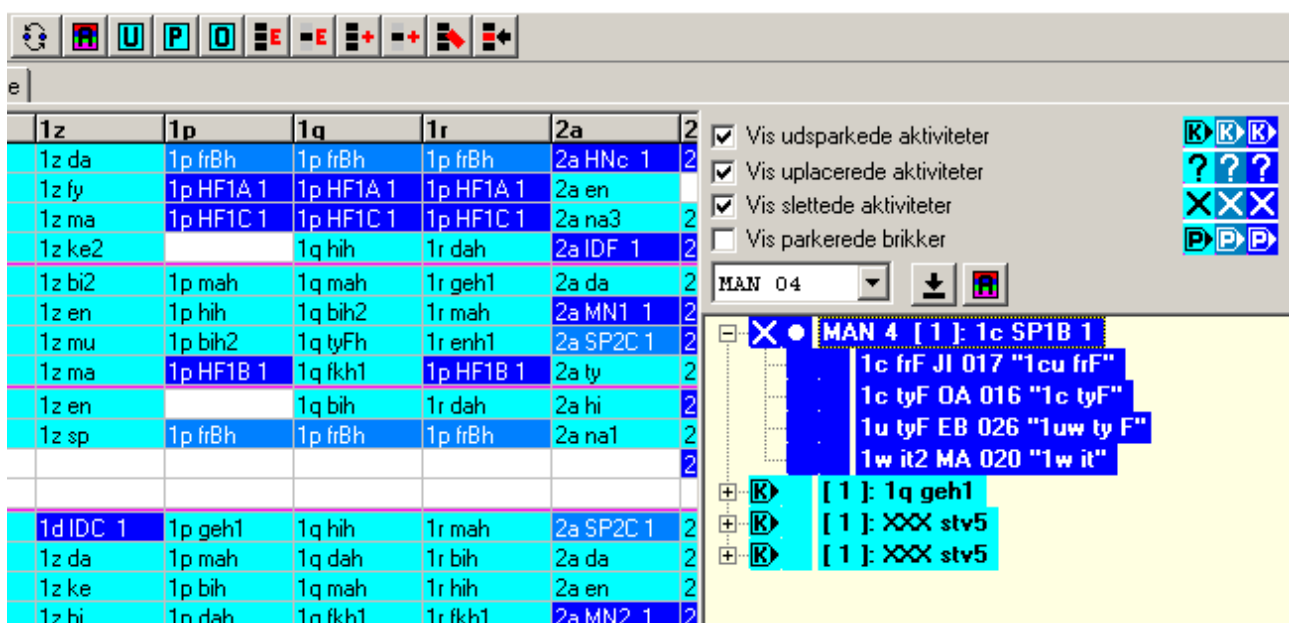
U P O E E

e

| 1z | 1p | 1q | 1r | 2a | 2 |
|---|---|---|---|---|---|
| 1z da | 1p frBh | 1p frBh | 1p frBh | 2a HNc 1 | 2 |
| 1z fy | 1p HF1A 1 | 1p HF1A 1 | 1p HF1A 1 | 2a en | |
| 1z ma | 1p HF1C 1 | 1p HF1C 1 | 1p HF1C 1 | 2a na3 | 2 |
| 1z ke2 | | 1q hih | 1r dah | 2a IDF 1 | 2 |
| 1z bi2 | 1p mah | 1q mah | 1r geh1 | 2a da | 2 |
| 1z en | 1p hih | 1q bih2 | 1r mah | 2a MN1 1 | 2 |
| 1z mu | 1p bih2 | 1q tyFh | 1r enh1 | 2a SP2C 1 | 2 |
| 1z ma | 1p HF1B 1 | 1q fkh1 | 1p HF1B 1 | 2a ty | 2 |
| 1z en | | 1q bih | 1r dah | 2a hi | 2 |
| 1z sp | 1p frBh | 1p frBh | 1p frBh | 2a na1 | 2 |
| | | | | | 2 |
| | | | | | |
| 1d IDC 1 | 1p geh1 | 1q hih | 1r mah | 2a SP2C 1 | 2 |
| 1z da | 1p mah | 1q dah | 1r bih | 2a da | 2 |
| 1z ke | 1p bih | 1q mah | 1r hih | 2a en | 2 |
| 1z bi | 1p dah | 1q fkh1 | 1r fkh1 | 2a MN2 1 | 2 |

Vis udsparkede aktiviteter
Vis uplacerede aktiviteter
Vis slettede aktiviteter
Vis parkerede brikker

? ? ?
P P P

MAN 04

MAN 4 [ 1 ]: 1c SP1B 1
1c frF JI 017 "1cu frF"
1c tyF OA 016 "1c tyF"
1u tyF EB 026 "1uw ty F"
1w it2 MA 020 "1w it"
[ 1 ]: 1q geh1
[ 1 ]: XXX stv5
[ 1 ]: XXX stv5